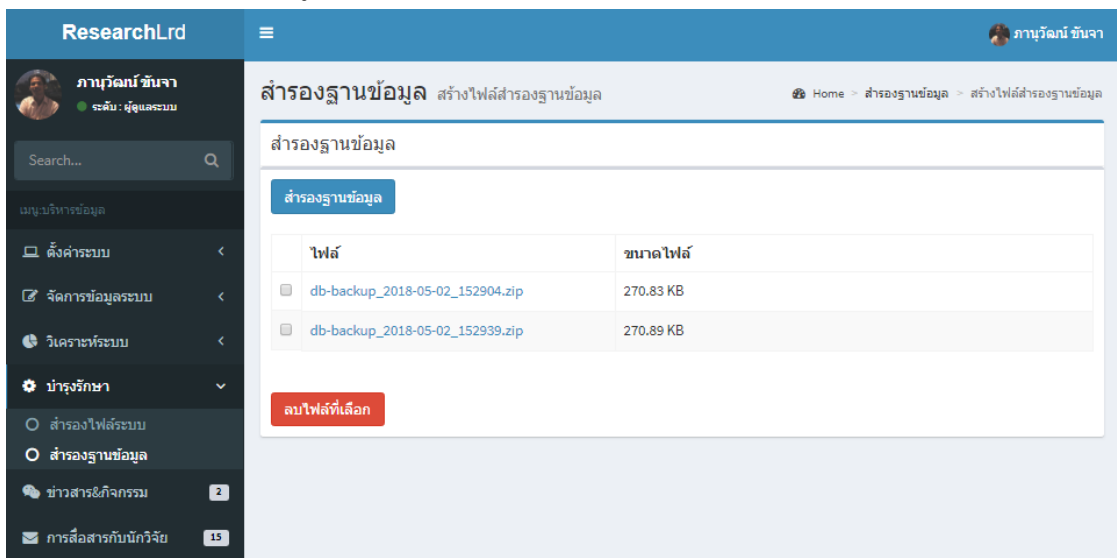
ResearchLrd

≡

ภานุวัฒน์ ขันจา

ภานุวัฒน์ ขันจา
ระดับ : ผู้ดูแลระบบ

Search...

เมนูบริหารข้อมูล

ตั้งค่าระบบ

จัดการข้อมูลระบบ

วิเคราะห์ระบบ

บำรุงรักษา

สำรองไฟล์ระบบ

สำรองฐานข้อมูล

ข่าวสาร&กิจกรรม 2

การสื่อสารกับนักวิจัย 15

สำรองฐานข้อมูล สร้างไฟล์สำรองฐานข้อมูล

Home > สำรองฐานข้อมูล > สร้างไฟล์สำรองฐานข้อมูล

สำรองฐานข้อมูล

สำรองฐานข้อมูล

| | ไฟล์ | ขนาดไฟล์ |
|---|---|---|
| | db-backup_2018-05-02_152904.zip | 270.83 KB |
| | db-backup_2018-05-02_152939.zip | 270.89 KB |

ลบไฟล์ที่เลือก